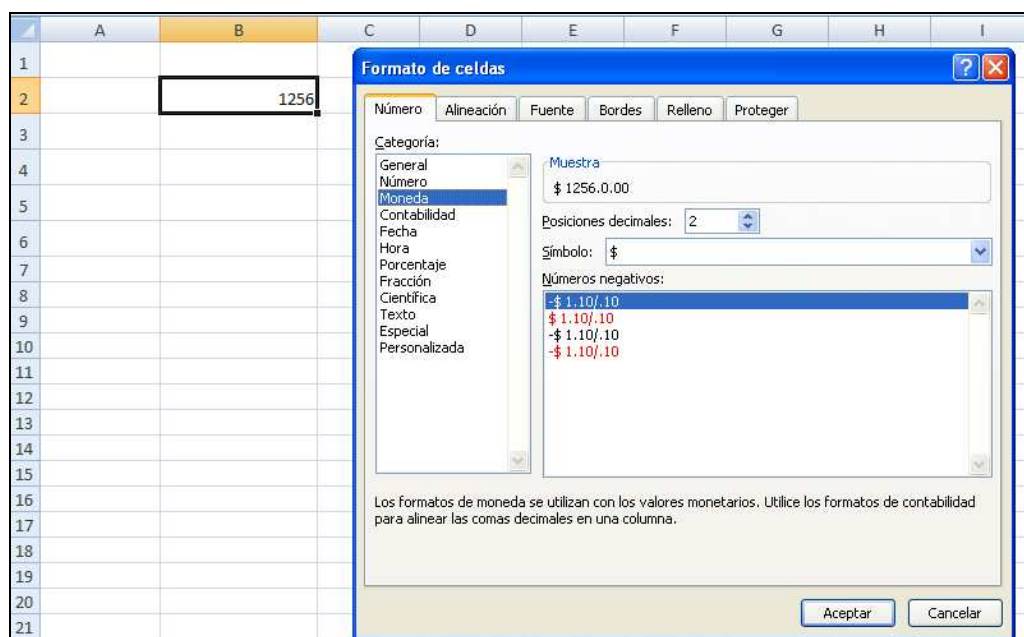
A B C D E F G H I
1
2 1256
3
4
5
6
7
8
9
10
11
12
13
14
15
16
17
18
19
20
21

Formato de celdas

Número | Alineación | Fuente | Bordes | Relleno | Proteger

Categoría:
General
Número
Moneda
Contabilidad
Fecha
Hora
Porcentaje
Fracción
Científica
Texto
Especial
Personalizada

Muestra
$ 1256.0.00

Posiciones decimales: 2

Símbolo: $

Números negativos:
-$ 1.10/.10
$ 1.10/.10
-$ 1.10/.10
-$ 1.10/.10

Los formatos de moneda se utilizan con los valores monetarios. Utilice los formatos de contabilidad para alinear las comas decimales en una columna.

Aceptar
Cancelar